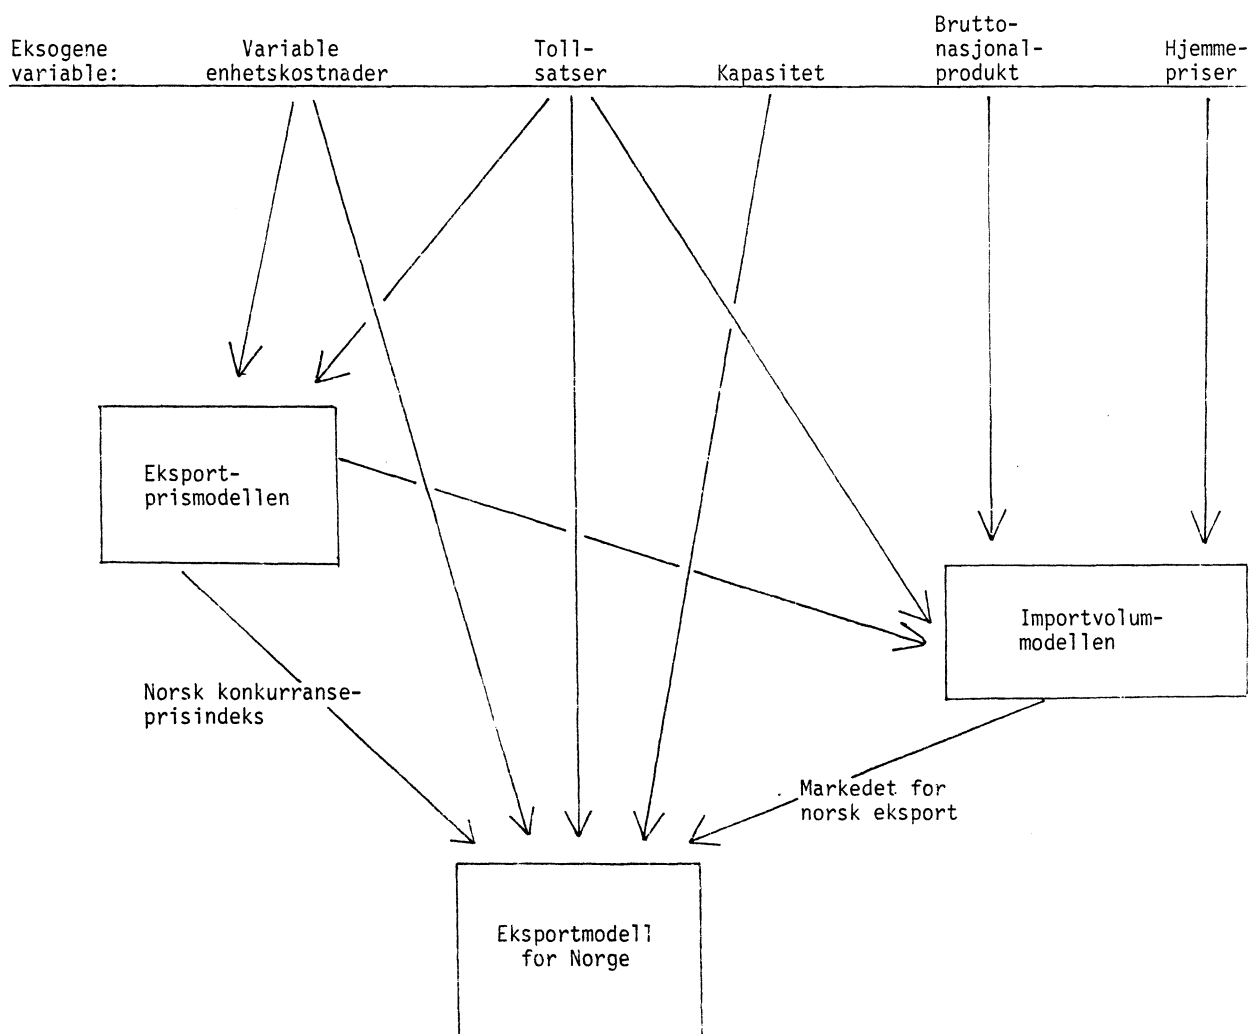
Eksogene variable:

Variable enhetskostnader

Tollsatser

Kapasitet

Bruttonasjonalprodukt

Hjemmepriser

Eksportprismodellen

Importvolummodellen

Norsk konkurranseprisindeks

Markedet for norsk eksport

Eksportmodell for Norge